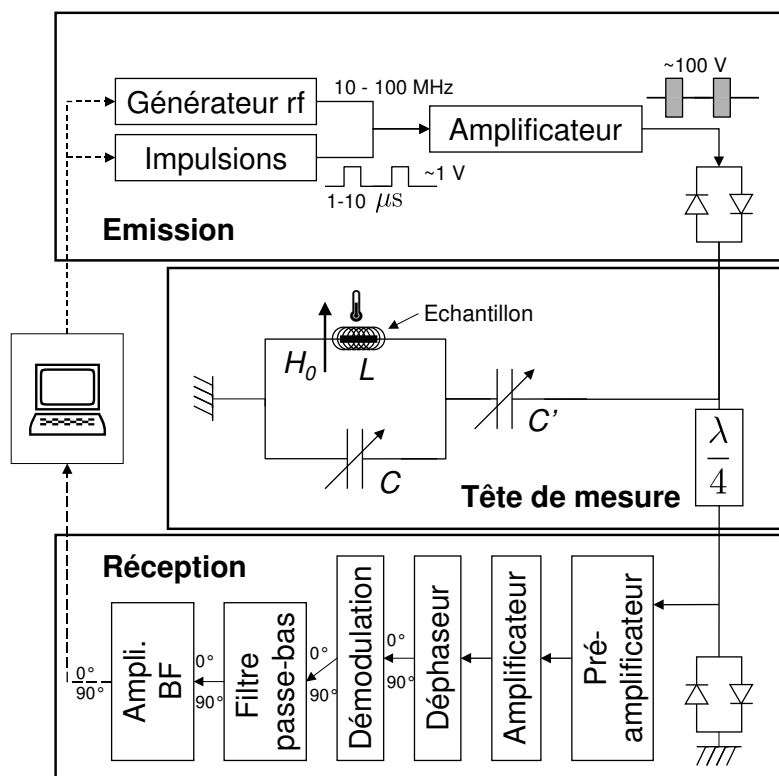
Générateur rf

10 - 100 MHz

~100 V

Amplificateur

Impulsions

~1 V

1-10 $\mu$s

Emission

Echantillon

$H_0$

$L$

$C'$

$C$

$\frac{\lambda}{4}$

Tête de mesure

Réception

Ampli. BF

0°

90°

0°

90°

Filtre passe-bas

0°

90°

Démodulation

0°

90°

Déphaseur

Amplificateur

Pré-amplificateur